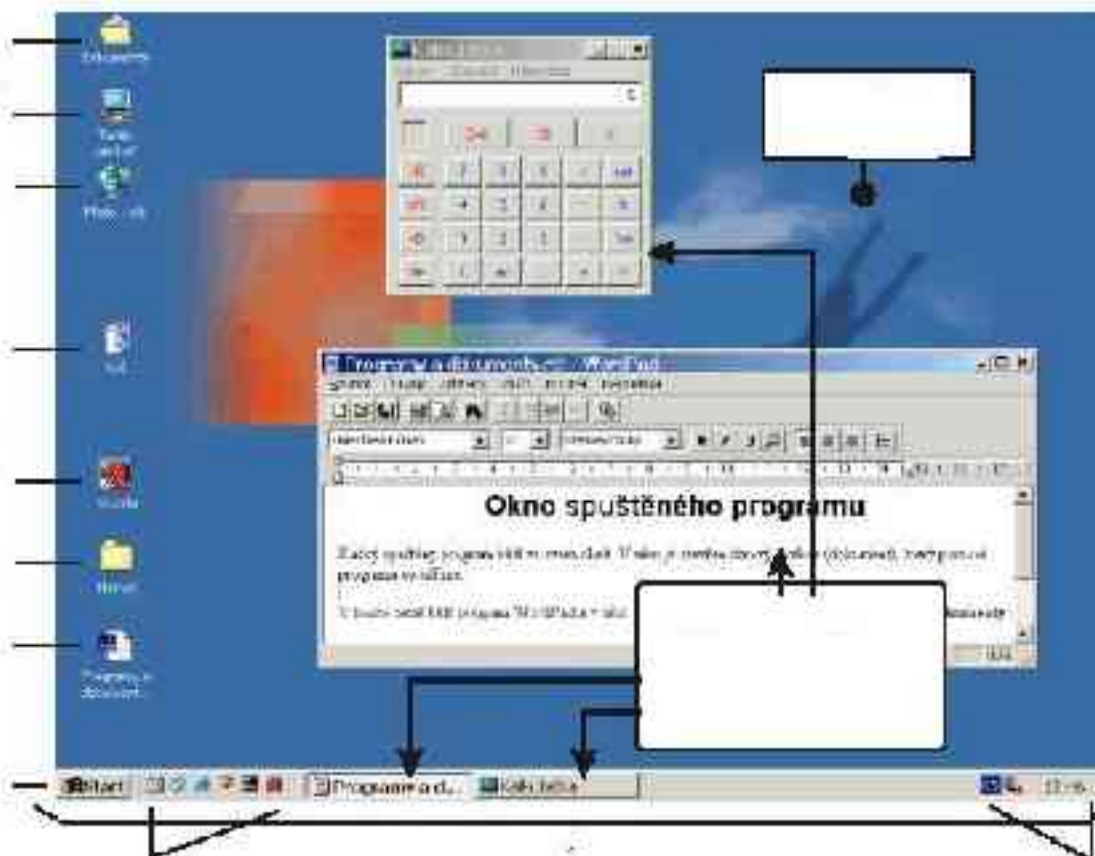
Dokumenty

Tento počítač

Místa v síti

Koš

Programy a dokumenty - WordPad

Okno spuštěného programu

Každý spuštěný program běží ve svém okně. V okně je zobrazen obsah souboru (dokument), který program zpracovává.

V tomto okně běží program WordPad a

Start

Programy a d...

Kalkulačka